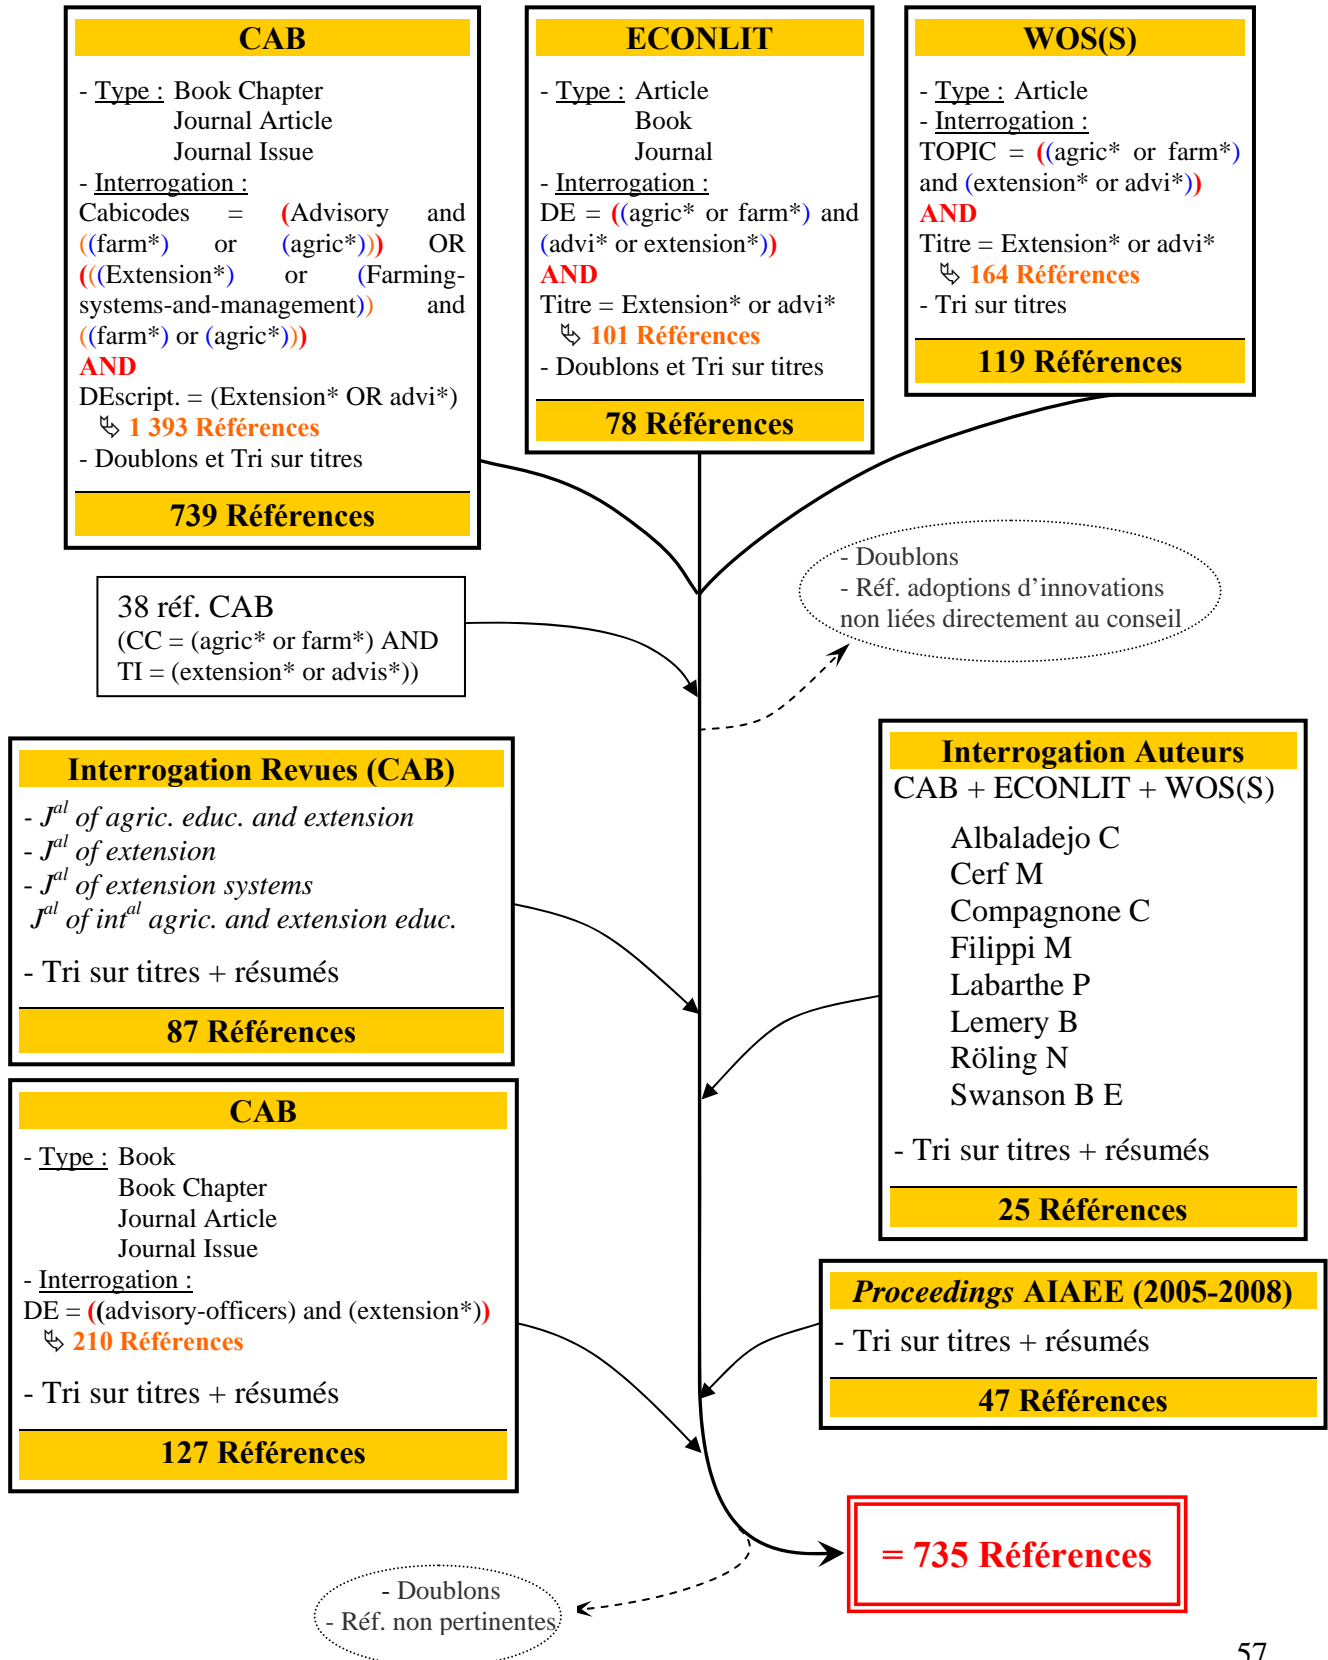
CAB

- Type : Book Chapter
Journal Article
Journal Issue
- Interrogation :
Cabicodes = (Advisory and ((farm*) or (agric*))) OR (((Extension*) or (Farming-systems-and-management)) and ((farm*) or (agric*)))
AND
DEscript. = (Extension* OR advi*)
↳ 1 393 Références
- Doublons et Tri sur titres

739 Références

ECONLIT

- Type : Article
Book
Journal
- Interrogation :
DE = ((agric* or farm*) and (advi* or extension*))
AND
Titre = Extension* or advi*
↳ 101 Références
- Doublons et Tri sur titres

78 Références

WOS(S)

- Type : Article
- Interrogation :
TOPIC = ((agric* or farm*) and (extension* or advi*))
AND
Titre = Extension* or advi*
↳ 164 Références
- Tri sur titres

119 Références

38 réf. CAB
(CC = (agric* or farm*) AND TI = (extension* or advis*))

- Doublons
- Réf. adoptions d'innovations non liées directement au conseil

Interrogation Revues (CAB)
- $J^{al}$ of agric. educ. and extension
- $J^{al}$ of extension
- $J^{al}$ of extension systems
$J^{al}$ of $int^{al}$ agric. and extension educ.

- Tri sur titres + résumés

87 Références

Interrogation Auteurs
CAB + ECONLIT + WOS(S)

Albaladejo C
Cerf M
Compagnone C
Filippi M
Labarthe P
Lemery B
Röling N
Swanson B E

- Tri sur titres + résumés

25 Références

CAB

- Type : Book
Book Chapter
Journal Article
Journal Issue
- Interrogation :
DE = ((advisory-officers) and (extension*))
↳ 210 Références

- Tri sur titres + résumés

127 Références

Proceedings AIAEE (2005-2008)
- Tri sur titres + résumés

47 Références

= 735 Références

- Doublons
- Réf. non pertinentes

57